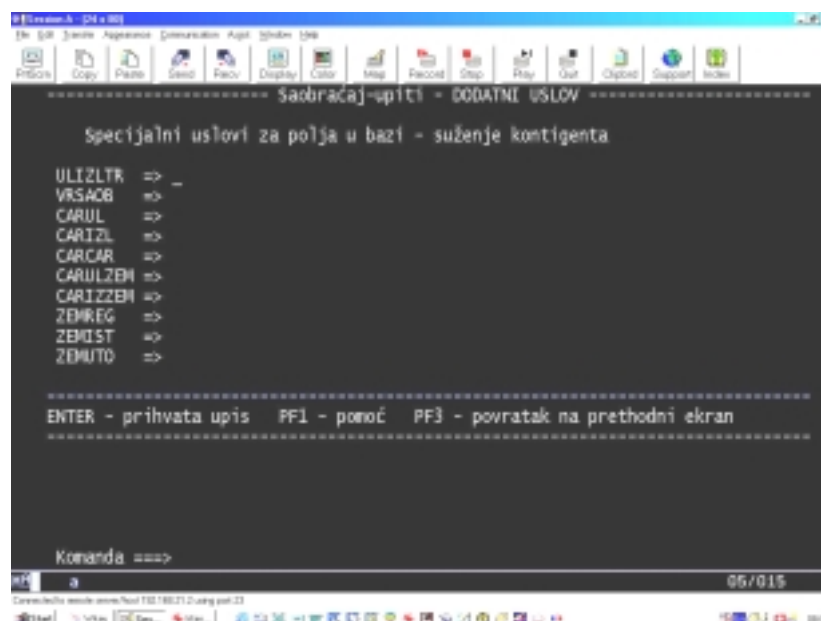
Session A - [24 x 80]

File Edit Transfer Appearance Communication Assist Window Help

PrtScrn Copy Paste Send Recv Display Color Map Record Stop Play Quit Clipbrd Support Index

======================== Saobraćaj-upiti - DODATNI USLOV ========================

Specijalni uslovi za polja u bazi - suženje kontigenta

ULIZLTR =>
VRSAOB =>
CARUL =>
CARIZL =>
CARCAR =>
CARULZEM =>
CARIZZEM =>
ZEMREG =>
ZEMIST =>
ZEMUTO =>

ENTER - prihvata upis PF1 - pomoć PF3 - povratak na prethodni ekran

Komanda ===>

a

05/015

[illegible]